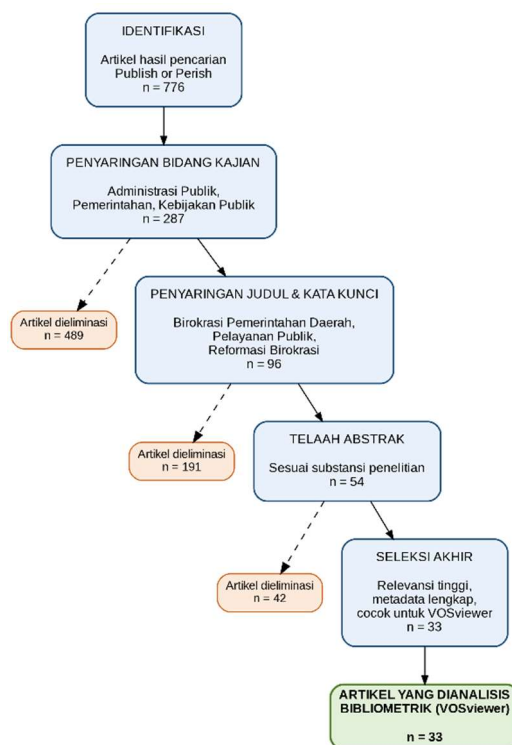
IDENTIFIKASI

Artikel hasil pencarian Publish or Perish
n = 776

PENYARINGAN BIDANG KAJIAN

Administrasi Publik, Pemerintahan, Kebijakan Publik
n = 287

Artikel dieliminasi
n = 489

PENYARINGAN JUDUL & KATA KUNCI

Birokrasi Pemerintahan Daerah, Pelayanan Publik, Reformasi Birokrasi
n = 96

Artikel dieliminasi
n = 191

TELAAH ABSTRAK

Sesuai substansi penelitian
n = 54

Artikel dieliminasi
n = 42

SELEKSI AKHIR

Relevansi tinggi, metadata lengkap, cocok untuk VOSviewer
n = 33

ARTIKEL YANG DIANALISIS BIBLIOMETRIK (VOSviewer)

n = 33